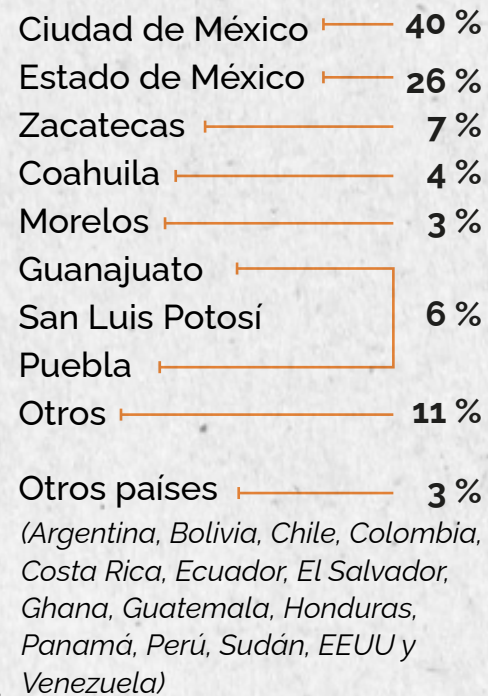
Ciudad de México 40 %
Estado de México 26 %
Zacatecas 7 %
Coahuila 4 %
Morelos 3 %
Guanajuato
San Luis Potosí 6 %
Puebla
Otros 11 %

Otros países 3 %
(Argentina, Bolivia, Chile, Colombia, Costa Rica, Ecuador, El Salvador, Ghana, Guatemala, Honduras, Panamá, Perú, Sudán, EEUU y Venezuela)